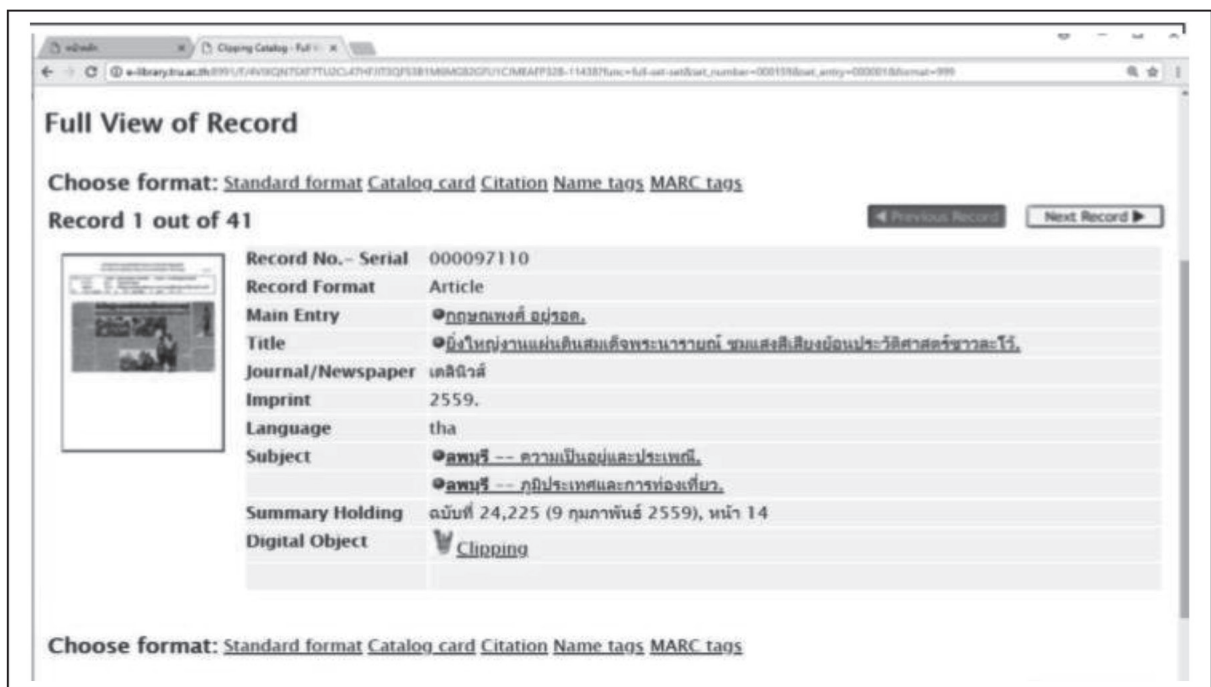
หน้าหลัก | Clipping Catalog - Full V

e-library.tru.ac.th/F/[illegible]

Full View of Record

Choose format: Standard format Catalog card Citation Name tags MARC tags

Record 1 out of 41

◄ Previous Record | Next Record ►

| | |
|---|---|
| Record No.- Serial | 000097110 |
| Record Format | Article |
| Main Entry | กฤษณพงศ์ อยู่รอด. |
| Title | ยิ่งใหญ่งานแผ่นดินสมเด็จพระนารายณ์ ชมแสงสีเสียงย้อนประวัติศาสตร์ชาวละโว้. |
| Journal/Newspaper | เดลินิวส์ |
| Imprint | 2559. |
| Language | tha |
| Subject | ลพบุรี -- ความเป็นอยู่และประเพณี. |
| | ลพบุรี -- ภูมิประเทศและการท่องเที่ยว. |
| Summary Holding | ฉบับที่ 24,225 (9 กุมภาพันธ์ 2559), หน้า 14 |
| Digital Object | Clipping |

Choose format: Standard format Catalog card Citation Name tags MARC tags